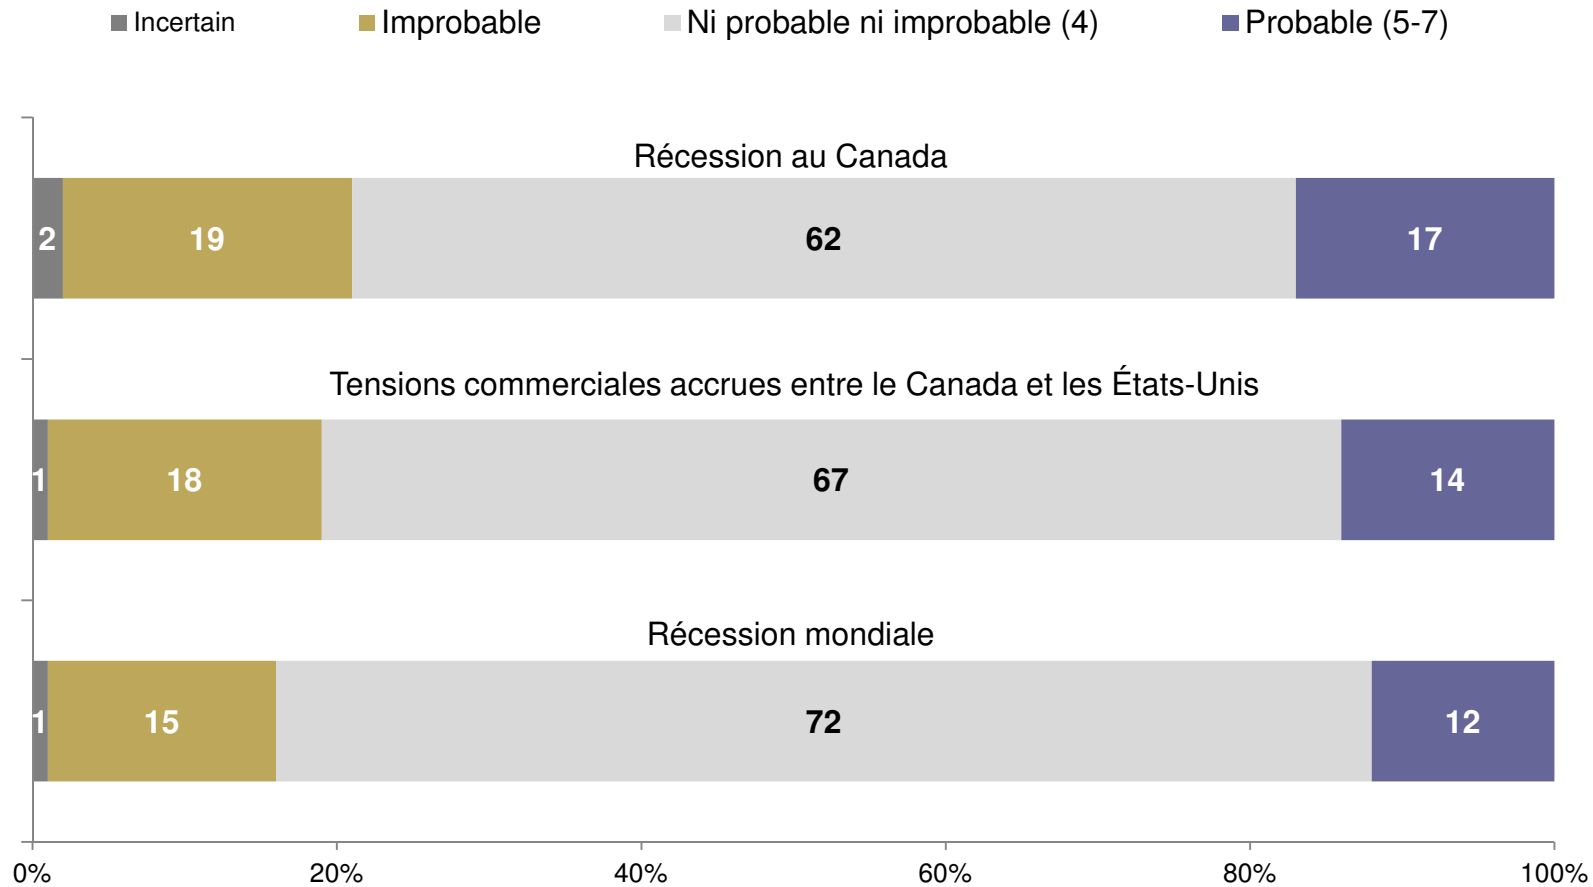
Incertain
Improbable
Ni probable ni improbable (4)
Probable (5-7)

Récession au Canada

| 2 | 19 | 62 | 17 |
|---|---|---|---|

Tensions commerciales accrues entre le Canada et les États-Unis

| 1 | 18 | 67 | 14 |
|---|---|---|---|

Récession mondiale

| 1 | 15 | 72 | 12 |
|---|---|---|---|

0%
20%
40%
60%
80%
100%